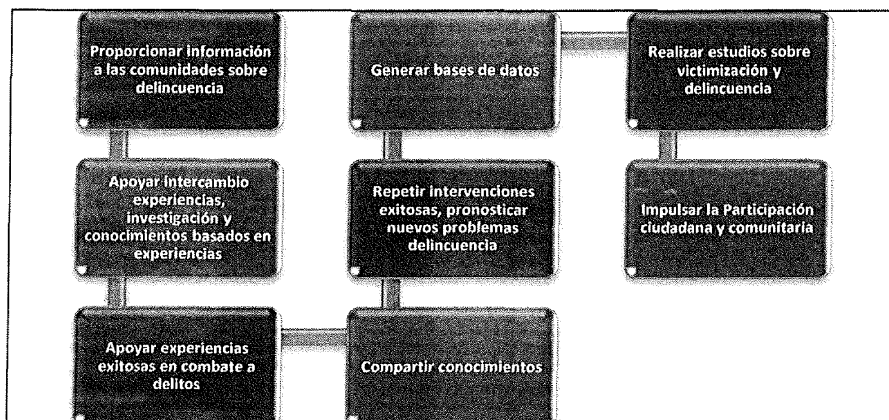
Proporcionar información a las comunidades sobre delincuencia

Apoyar intercambio experiencias, investigación y conocimientos basados en experiencias

Apoyar experiencias exitosas en combate a delitos

Generar bases de datos

Repetir intervenciones exitosas, pronosticar nuevos problemas delincuencia

Compartir conocimientos

Realizar estudios sobre victimización y delincuencia

Impulsar la Participación ciudadana y comunitaria